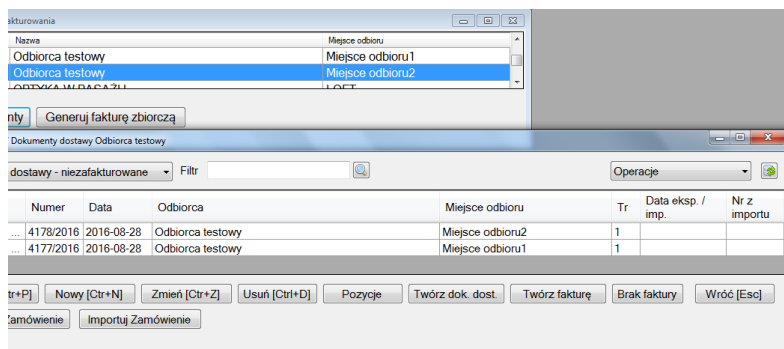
fakturowania

| Nazwa | Miejsce odbioru |
|---|---|
| Odbiorca testowy | Miejsce odbioru1 |
| Odbiorca testowy | Miejsce odbioru2 |
| OPTYKA W PASAŻU | LOFT |

nty Generuj fakturę zbiorczą

Dokumenty dostawy Odbiorca testowy

dostawy - niezafakturowane Filtr

Operacje

| | Numer | Data | Odbiorca | Miejsce odbioru | Tr | Data eksp. / imp. | Nr z importu |
|---|---|---|---|---|---|---|---|
| ... | 4178/2016 | 2016-08-28 | Odbiorca testowy | Miejsce odbioru2 | 1 | | |
| ... | 4177/2016 | 2016-08-28 | Odbiorca testowy | Miejsce odbioru1 | 1 | | |

tr+P] Nowy [Ctr+N] Zmień [Ctr+Z] Usuń [Ctrl+D] Pozycje Twórz dok. dost. Twórz fakturę Brak faktury Wróć [Esc]

Zamówienie Importuj Zamówienie